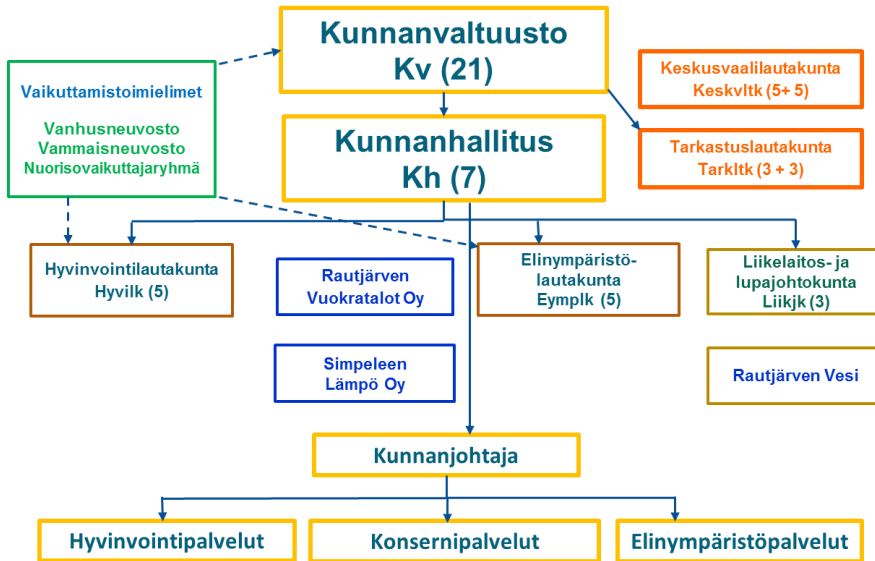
Kunnanvaltuusto
Kv (21)

Vaikuttamistoimielimet

Vanhusneuvosto
Vammaisneuvosto
Nuorisovaikuttajaryhmä

Keskusvaalilautakunta
Keskvltk (5+ 5)

Tarkastuslautakunta
Tarkltk (3 + 3)

Kunnanhallitus
Kh (7)

Hyvinvointilautakunta
Hyvilk (5)

Rautjärven
Vuokratalot Oy

Elinympäristölautakunta
Eymplk (5)

Liikelaitos- ja
lupajohtokunta
Liikjk (3)

Simpeleen
Lämpö Oy

Rautjärven Vesi

Kunnanjohtaja

Hyvinvointipalvelut

Konsernipalvelut

Elinympäristöpalvelut